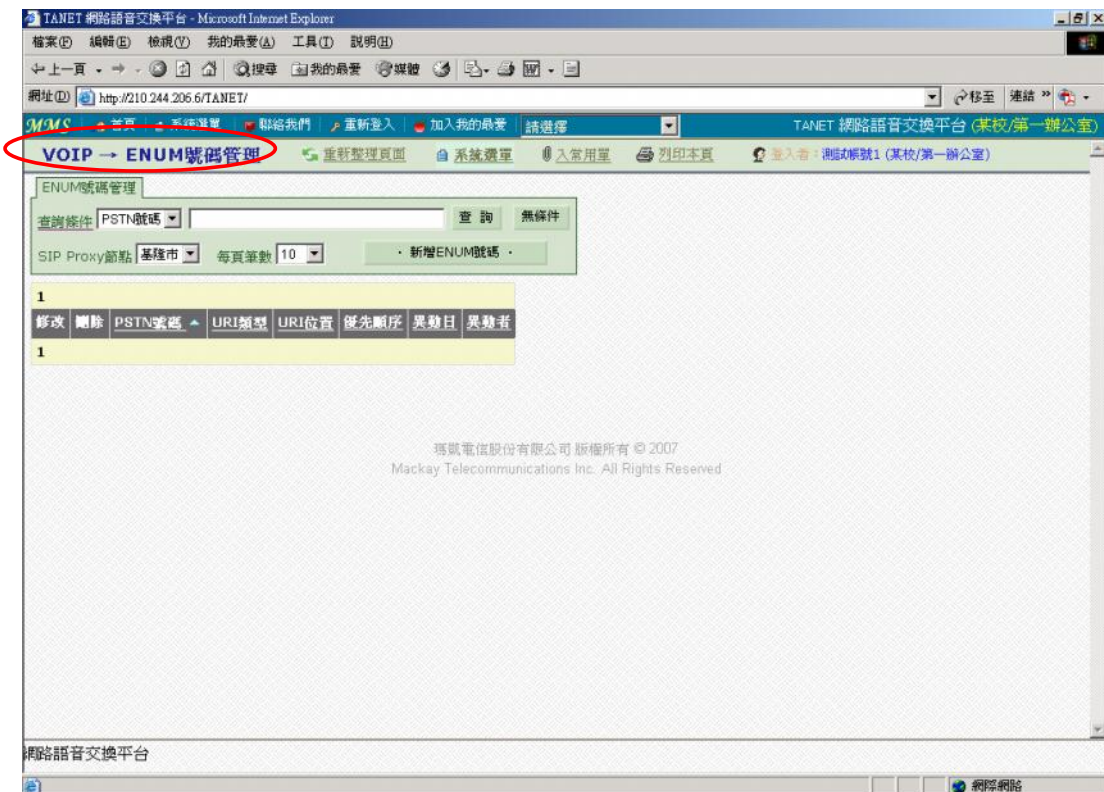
TANET 網路語音交換平台 - Microsoft Internet Explorer

檔案(F) 編輯(E) 檢視(V) 我的最愛(A) 工具(T) 說明(H)

上一頁 搜尋 我的最愛 媒體

網址(D) http://210.244.206.6/TANET/

移至 連結

MMS 首頁 系統選單 聯絡我們 重新登入 加入我的最愛 請選擇

TANET 網路語音交換平台 (某校/第一辦公室)

VOIP → ENUM號碼管理 重新整理頁面 系統選單 入常用單 列印本頁 登入者：測試帳號1 (某校/第一辦公室)

ENUM號碼管理

查詢條件 PSTN號碼 查 詢 無條件

SIP Proxy節點 基隆市 每頁筆數 10 ・新增ENUM號碼・

1

| 修改 | 刪除 | PSTN號碼 ▲ | URI類型 | URI位置 | 優先順序 | 異動日 | 異動者 |
|---|---|---|---|---|---|---|---|

1

瑪凱電信股份有限公司 版權所有 © 2007
Mackay Telecommunications Inc. All Rights Reserved

網路語音交換平台

網際網路